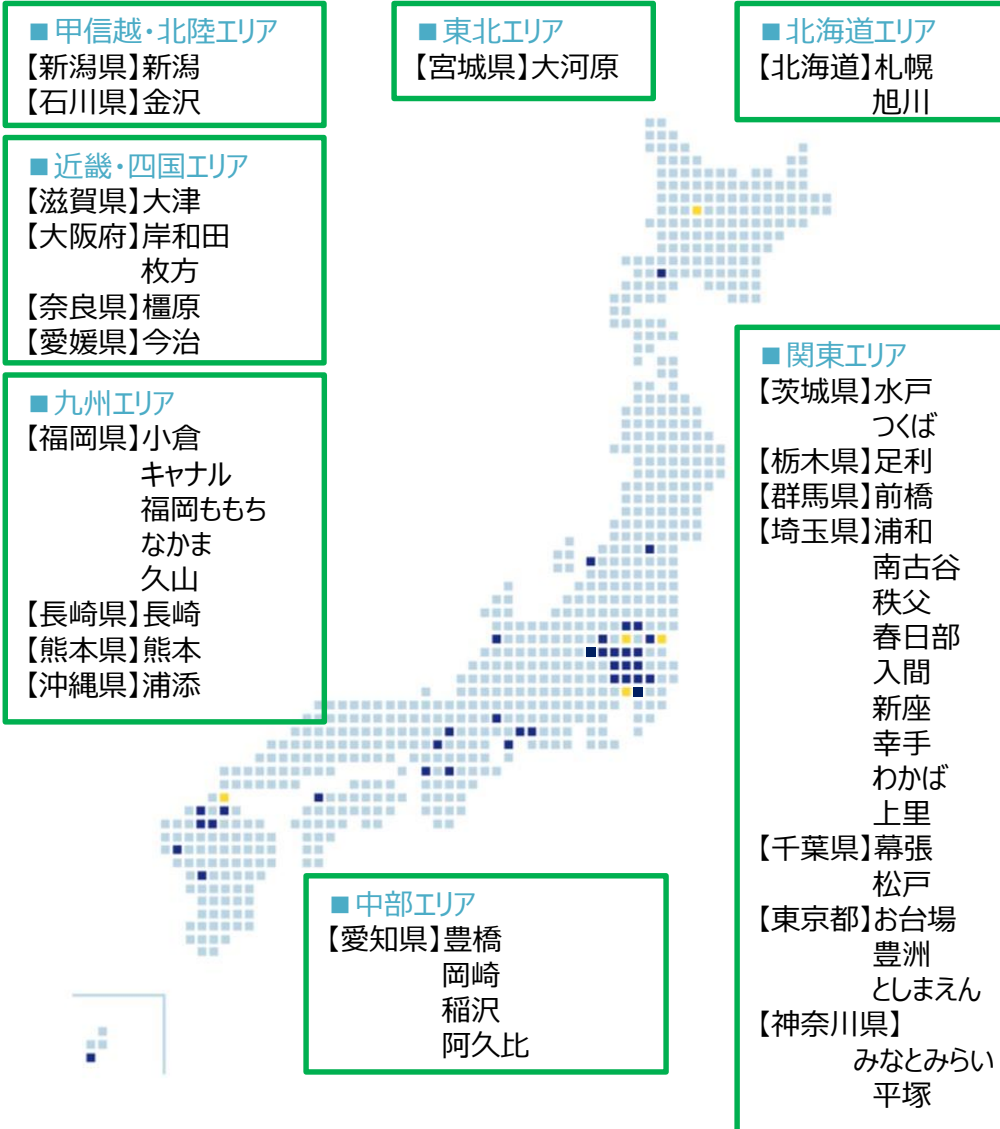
■甲信越・北陸エリア
【新潟県】新潟
【石川県】金沢

■東北エリア
【宮城県】大河原

■北海道エリア
【北海道】札幌
旭川

■近畿・四国エリア
【滋賀県】大津
【大阪府】岸和田
枚方
【奈良県】橿原
【愛媛県】今治

■九州エリア
【福岡県】小倉
キャナル
福岡ももち
なかま
久山
【長崎県】長崎
【熊本県】熊本
【沖縄県】浦添

■関東エリア
【茨城県】水戸
つくば
【栃木県】足利
【群馬県】前橋
【埼玉県】浦和
南古谷
秩父
春日部
入間
新座
幸手
わかば
上里
【千葉県】幕張
松戸
【東京都】お台場
豊洲
としまえん
【神奈川県】
みなとみらい
平塚

■中部エリア
【愛知県】豊橋
岡崎
稲沢
阿久比